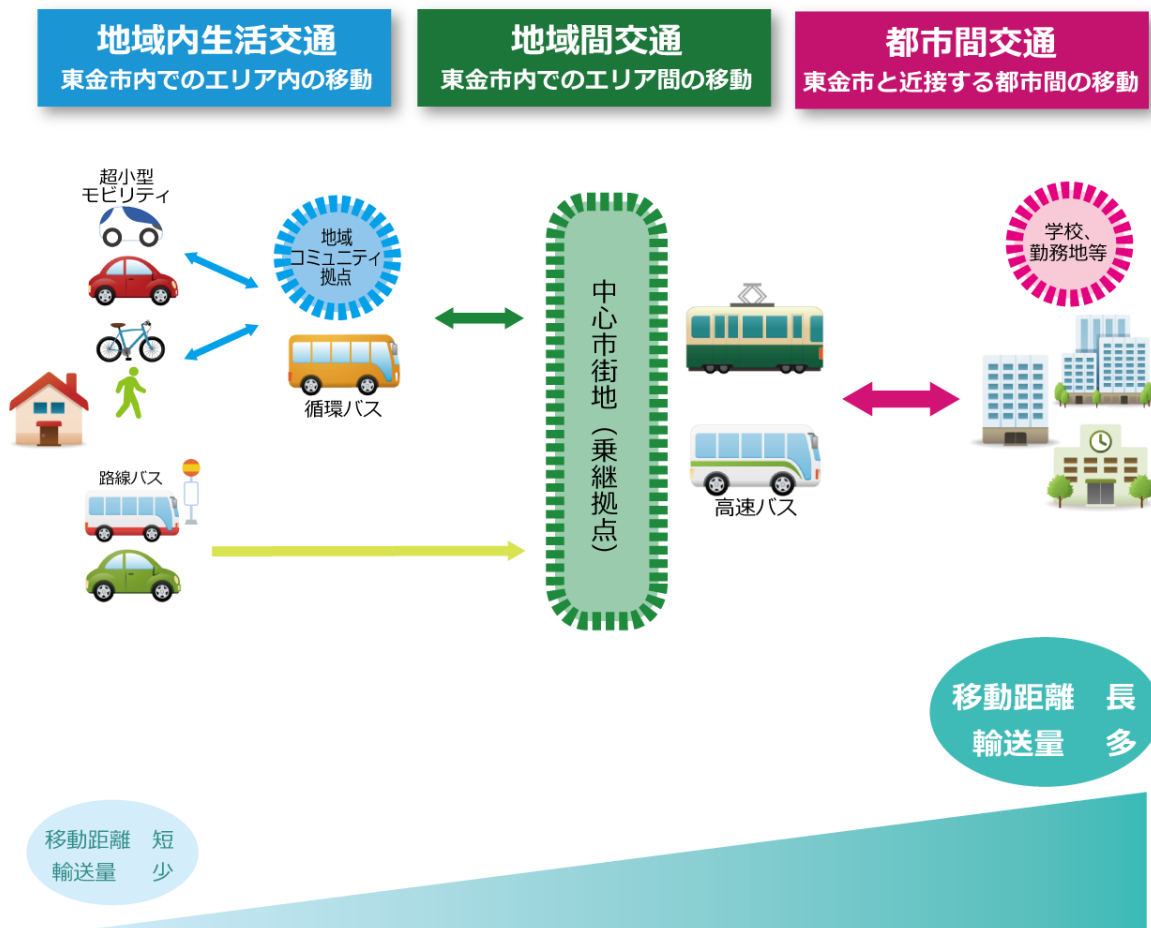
地域内生活交通
東金市内でのエリア内の移動

地域間交通
東金市内でのエリア間の移動

都市間交通
東金市と近接する都市間の移動

超小型
モビリティ

地域
コミュニティ
拠点

循環バス

路線バス

中心市街地（乗継拠点）

高速バス

学校、
勤務地等

移動距離　長
輸送量　多

移動距離　短
輸送量　少